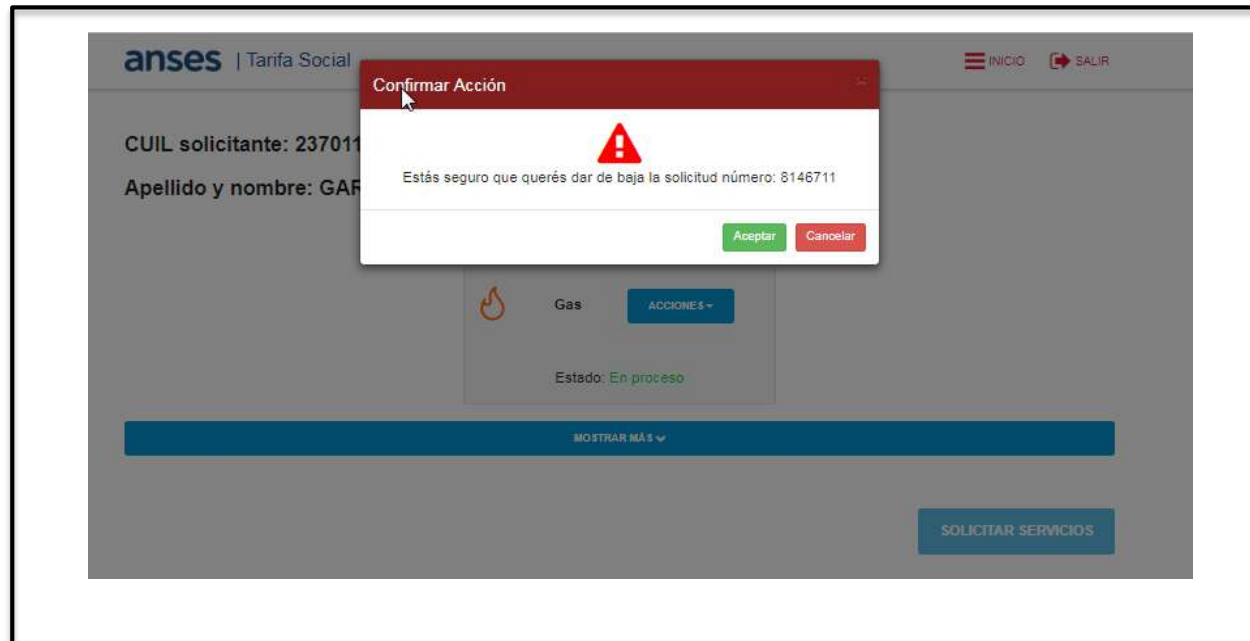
anses | Tarifa Social

INICIO SALIR

CUIL solicitante: 237011

Apellido y nombre: GAR

Confirmar Acción

×

Estás seguro que querés dar de baja la solicitud número: 8146711

Aceptar Cancelar

Gas

ACCIONES

Estado: En proceso

MOSTRAR MÁS

SOLICITAR SERVICIOS